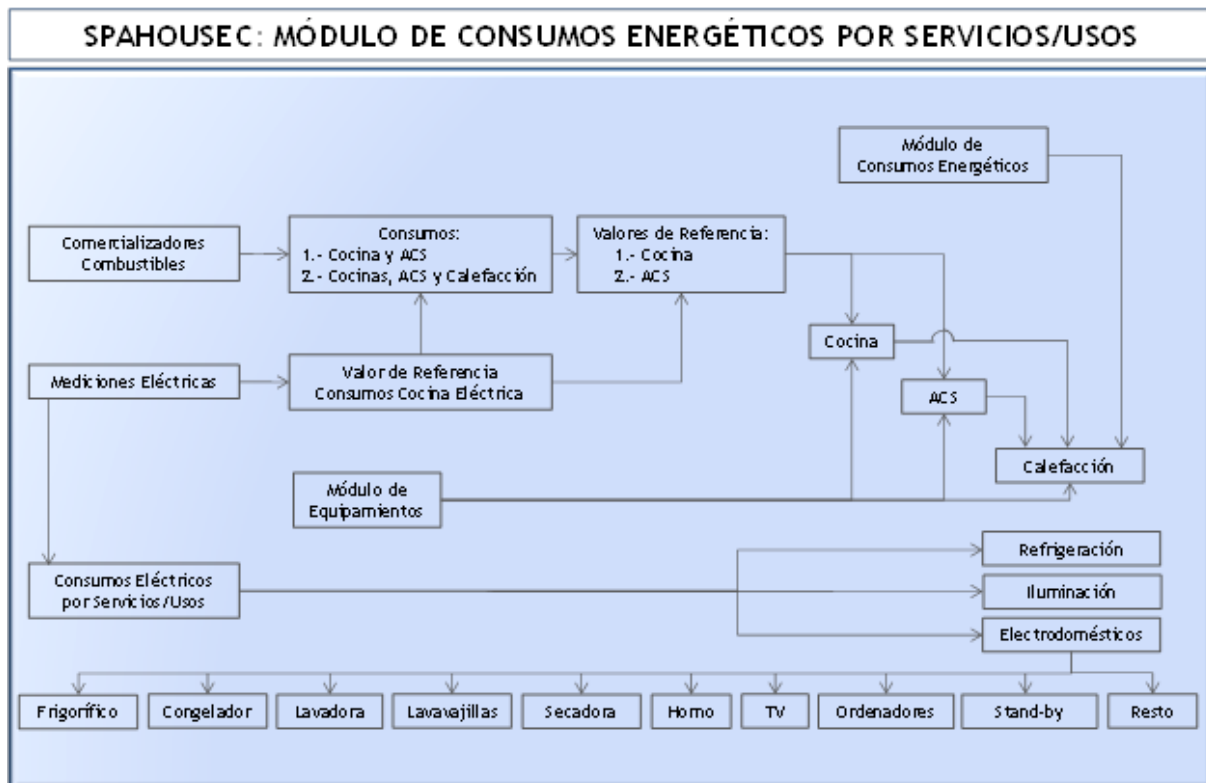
SPAHOUSEC: MÓDULO DE CONSUMOS ENERGÉTICOS POR SERVICIOS/USOS

Módulo de Consumos Energéticos

Comercializadores Combustibles

Consumos:
1.- Cocina y ACS
2.- Cocinas, ACS y Calefacción

Valores de Referencia:
1.- Cocina
2.- ACS

Cocina

Mediciones Eléctricas

Valor de Referencia Consumos Cocina Eléctrica

ACS

Calefacción

Módulo de Equipamientos

Refrigeración

Consumos Eléctricos por Servicios/Usos

Iluminación

Electrodomésticos

Frigorífico

Congelador

Lavadora

Lavavajillas

Secadora

Horno

TV

Ordenadores

Stand-by

Resto